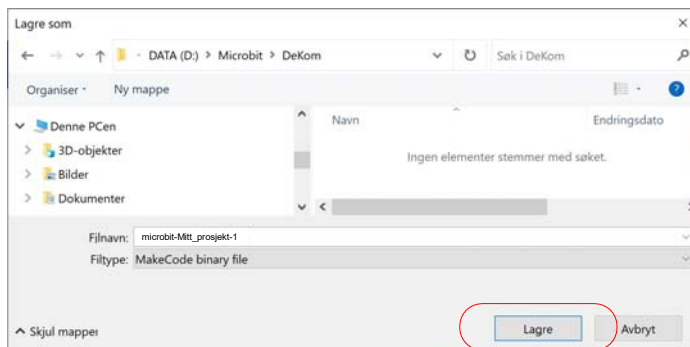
Lagre som

DATA (D:) > Microbit > DeKom

Søk i DeKom

Organiser ▾ Ny mappe

Denne PCen
3D-objekter
Bilder
Dokumenter

Navn
Endringsdato

Ingen elementer stemmer med søket.

Filnavn: microbit-Mitt_prosjekt-1
Filtype: MakeCode binary file

Skjul mapper

Lagre
Avbryt